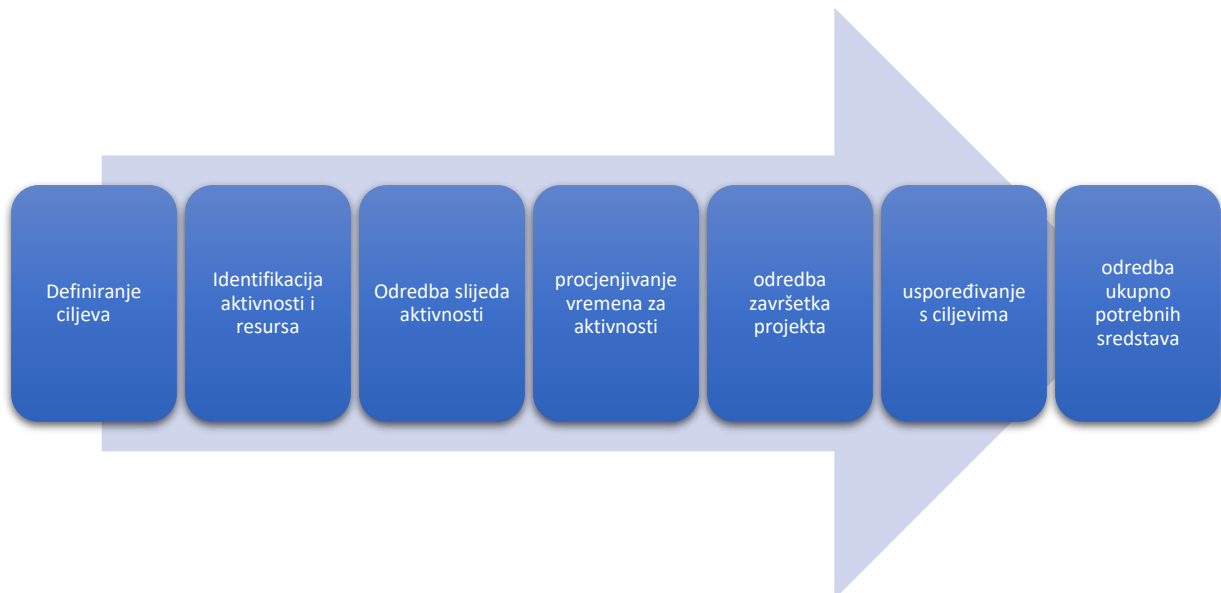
Definiranje ciljeva

Identifikacija aktivnosti i resursa

Odredba slijeda aktivnosti

procjenjivanje vremena za aktivnosti

odredba završetka projekta

uspoređivanje s ciljevima

odredba ukupno potrebnih sredstava